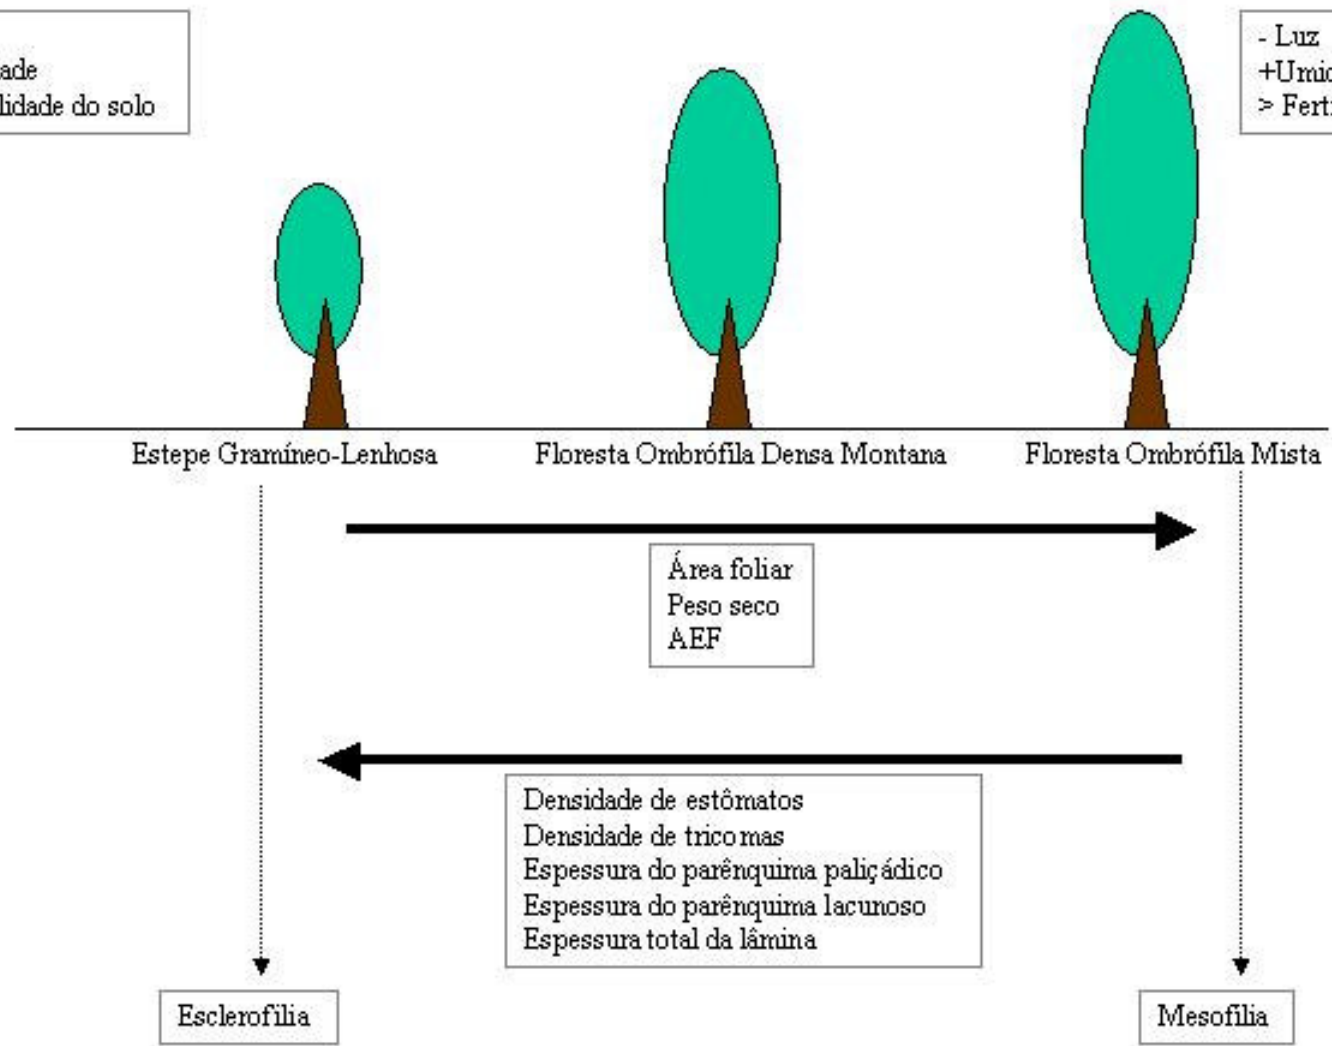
ade
lidade do solo

- Luz
+Umid
> Fert

Estepe Gramíneo-Lenhosa

Floresta Ombrófila Densa Montana

Floresta Ombrófila Mista

Área foliar
Peso seco
AEF

Densidade de estômatos
Densidade de tricomas
Espessura do parênquima paliçádico
Espessura do parênquima lacunoso
Espessura total da lâmina

Esclerofilia

Mesofilia